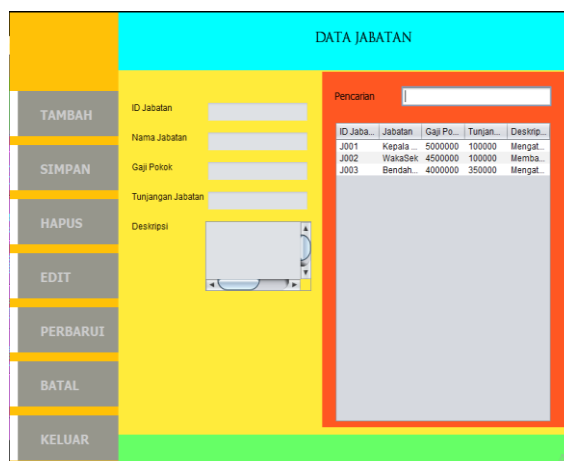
DATA JABATAN

TAMBAH

SIMPAN

HAPUS

EDIT

PERBARUI

BATAL

KELUAR

ID Jabatan

Nama Jabatan

Gaji Pokok

Tunjangan Jabatan

Deskripsi

Pencarian

| ID Jaba... | Jabatan | Gaji Po... | Tunjan... | Deskrip... |
|---|---|---|---|---|
| J001 | Kepala ... | 5000000 | 100000 | Mengat... |
| J002 | WakaSek | 4500000 | 100000 | Memba... |
| J003 | Bendah... | 4000000 | 350000 | Mengat... |